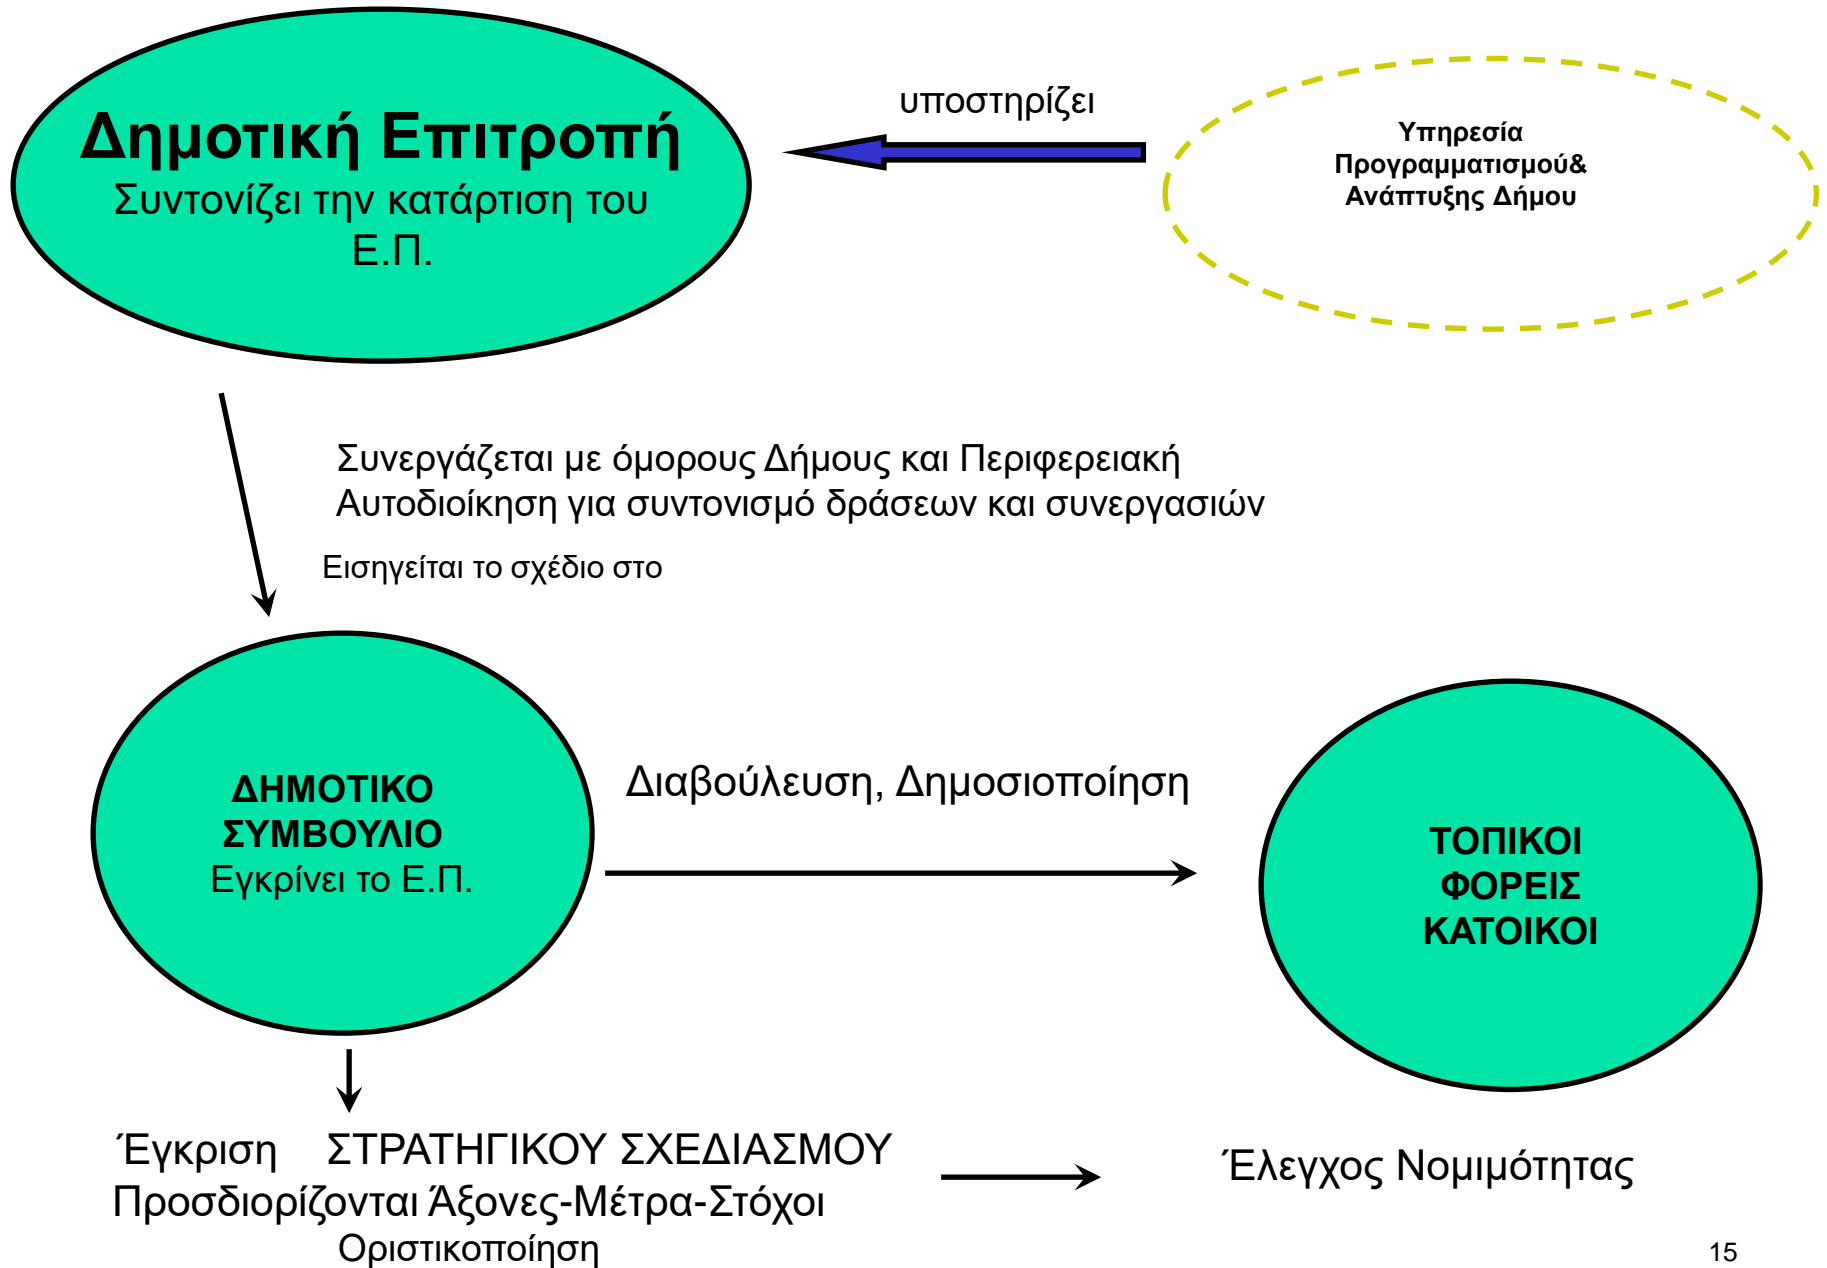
Δημοτική Επιτροπή
Συντονίζει την κατάρτιση του Ε.Π.

υποστηρίζει

Υπηρεσία Προγραμματισμού& Ανάπτυξης Δήμου

Συνεργάζεται με όμορους Δήμους και Περιφερειακή Αυτοδιοίκηση για συντονισμό δράσεων και συνεργασιών

Εισηγείται το σχέδιο στο

ΔΗΜΟΤΙΚΟ ΣΥΜΒΟΥΛΙΟ
Εγκρίνει το Ε.Π.

Διαβούλευση, Δημοσιοποίηση

ΤΟΠΙΚΟΙ ΦΟΡΕΙΣ ΚΑΤΟΙΚΟΙ

Έγκριση ΣΤΡΑΤΗΓΙΚΟΥ ΣΧΕΔΙΑΣΜΟΥ
Προσδιορίζονται Άξονες-Μέτρα-Στόχοι
Οριστικοποίηση

Έλεγχος Νομιμότητας

15